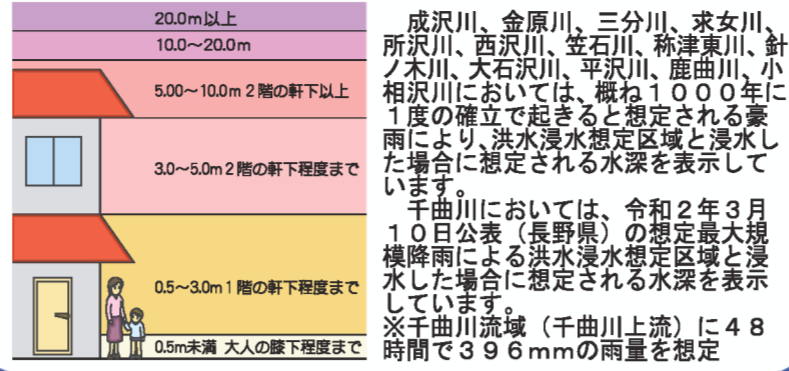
20.0m以上

10.0〜20.0m

5.00〜10.0m 2階の軒下以上

3.0〜5.0m 2階の軒下程度まで

0.5〜3.0m 1階の軒下程度まで

0.5m未満 大人の膝下程度まで

成沢川、金原川、三分川、求女川、所沢川、西沢川、笠石川、袮津東川、針ノ木川、大石沢川、平沢川、鹿曲川、小相沢川においては、概ね１０００年に１度の確立で起きると想定される豪雨により､洪水浸水想定区域と浸水した場合に想定される水深を表示しています。

千曲川においては、令和２年３月１０日公表（長野県）の想定最大規模降雨による洪水浸水想定区域と浸水した場合に想定される水深を表示しています。

※千曲川流域（千曲川上流）に４８時間で３９６mmの雨量を想定